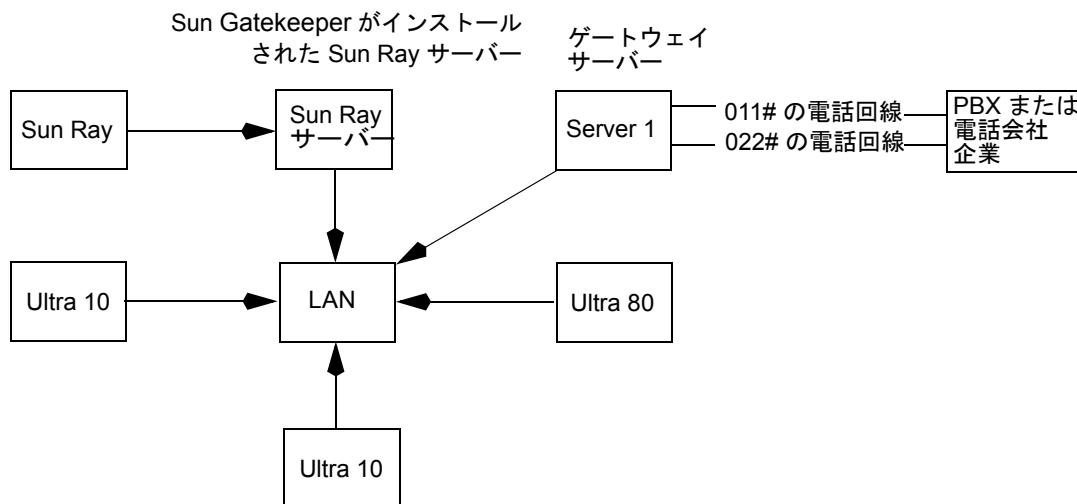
Sun Gatekeeper がインストールされた Sun Ray サーバー

ゲートウェイサーバー

Sun Ray

Sun Ray サーバー

Server 1

011# の電話回線

022# の電話回線

PBX または電話会社企業

Ultra 10

LAN

Ultra 80

Ultra 10